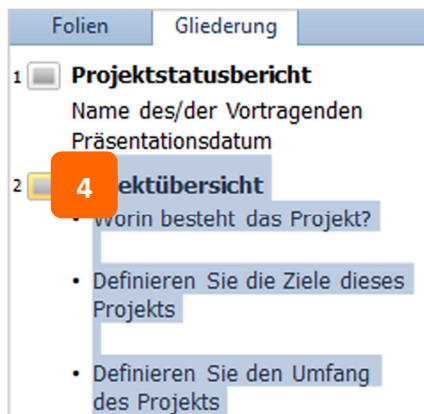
Folien Gliederung

1 Projektstatusbericht

Name des/der Vortragenden
Präsentationsdatum

2 4 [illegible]ektübersicht

• Worin besteht das Projekt?

• Definieren Sie die Ziele dieses Projekts

• Definieren Sie den Umfang des Projekts